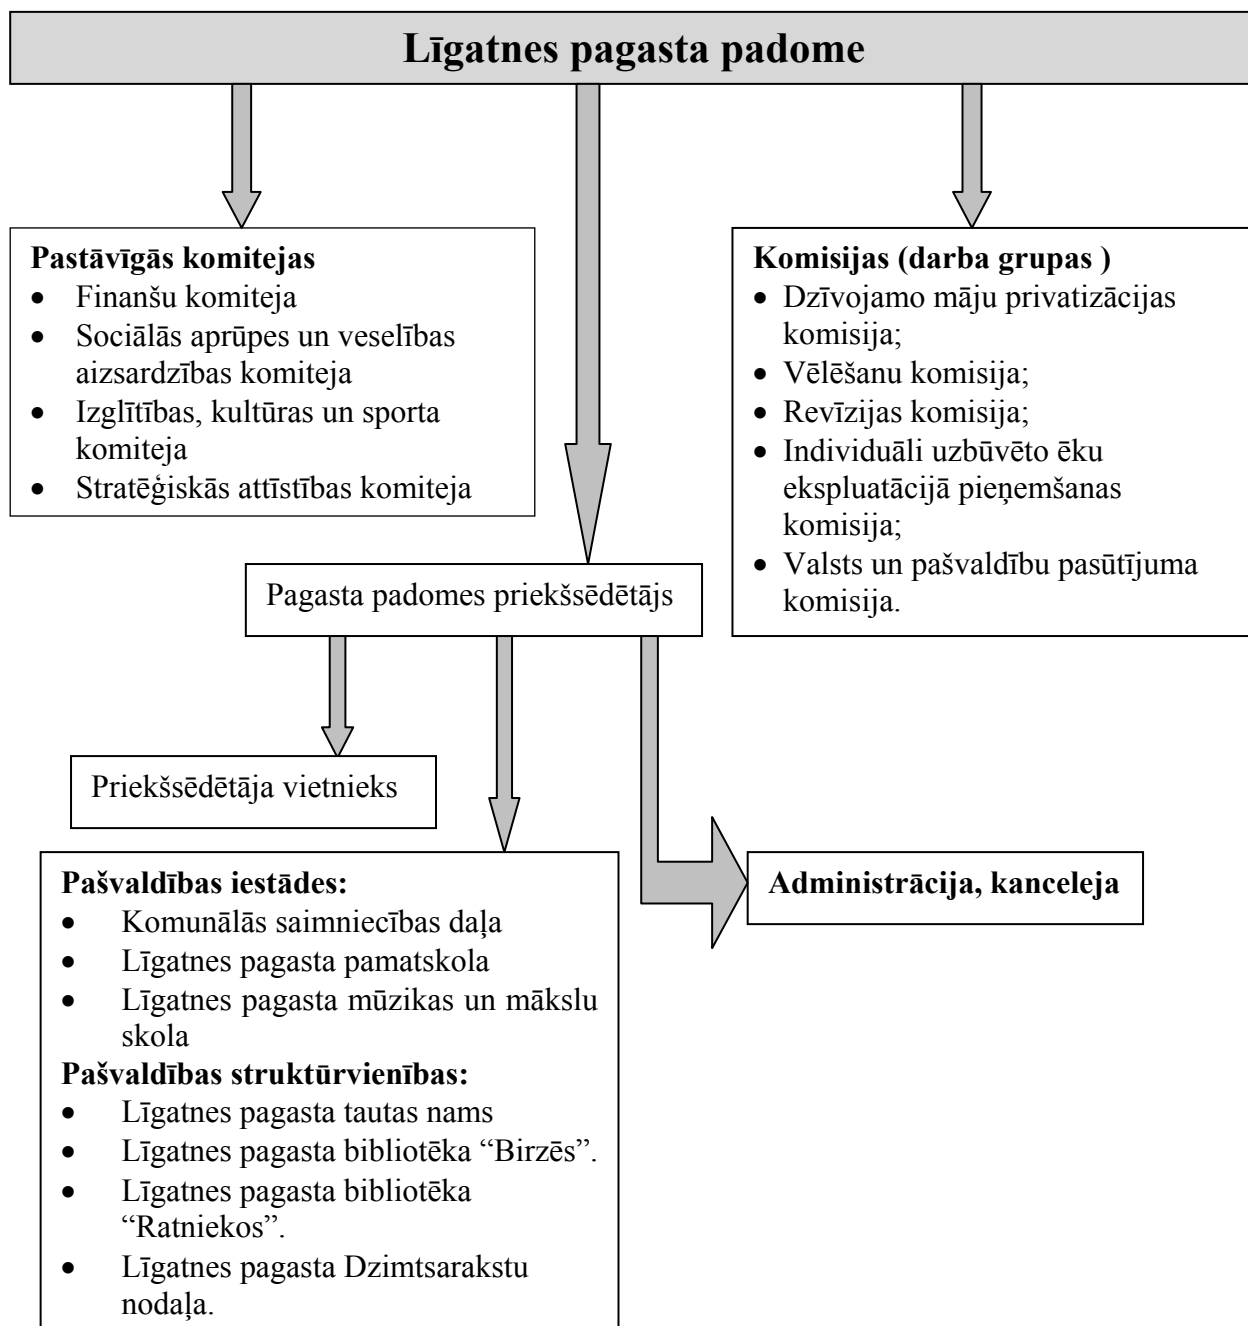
Līgatnes pagasta padome

Pastāvīgās komitejas
- Finanšu komiteja
- Sociālās aprūpes un veselības aizsardzības komiteja
- Izglītības, kultūras un sporta komiteja
- Stratēģiskās attīstības komiteja

Komisijas (darba grupas )
- Dzīvojamo māju privatizācijas komisija;
- Vēlēšanu komisija;
- Revīzijas komisija;
- Individuāli uzbūvēto ēku ekspluatācijā pieņemšanas komisija;
- Valsts un pašvaldību pasūtījuma komisija.

Pagasta padomes priekšsēdētājs

Priekšsēdētāja vietnieks

Pašvaldības iestādes:
- Komunālās saimniecības daļa
- Līgatnes pagasta pamatskola
- Līgatnes pagasta mūzikas un mākslu skola

Pašvaldības struktūrvienības:
- Līgatnes pagasta tautas nams
- Līgatnes pagasta bibliotēka “Birzēs”.
- Līgatnes pagasta bibliotēka “Ratniekos”.
- Līgatnes pagasta Dzimtsarakstu nodaļa.

Administrācija, kanceleja